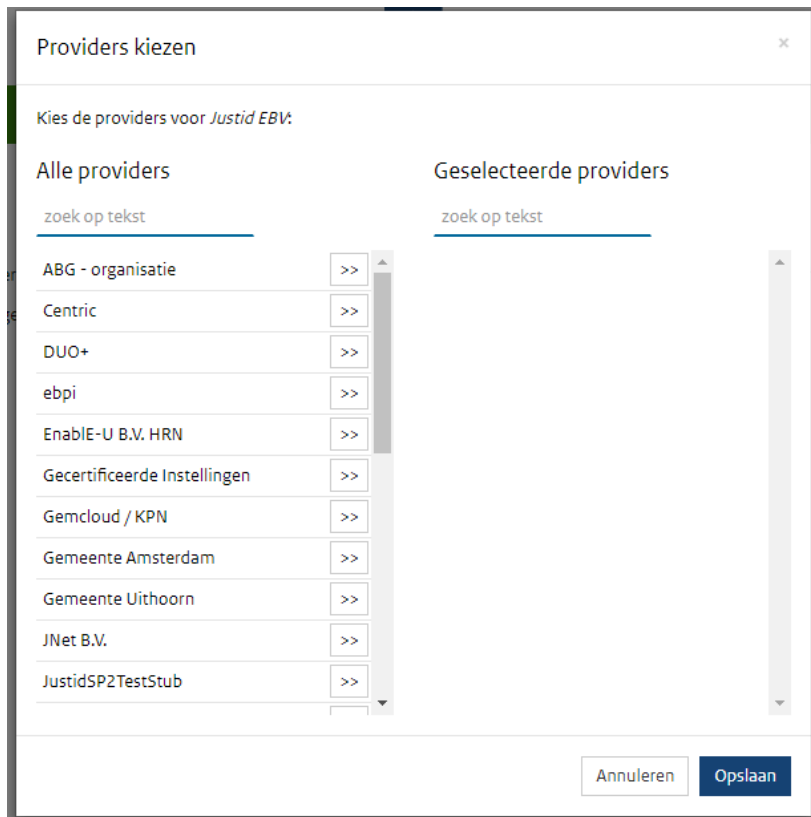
Providers kiezen

×

Kies de providers voor Justid EBV:

Alle providers

zoek op tekst

ABG - organisatie >>
Centric >>
DUO+ >>
ebpi >>
EnablE-U B.V. HRN >>
Gecertificeerde Instellingen >>
Gemcloud / KPN >>
Gemeente Amsterdam >>
Gemeente Uithoorn >>
JNet B.V. >>
JustidSP2TestStub >>

Geselecteerde providers

zoek op tekst

Annuleren

Opslaan